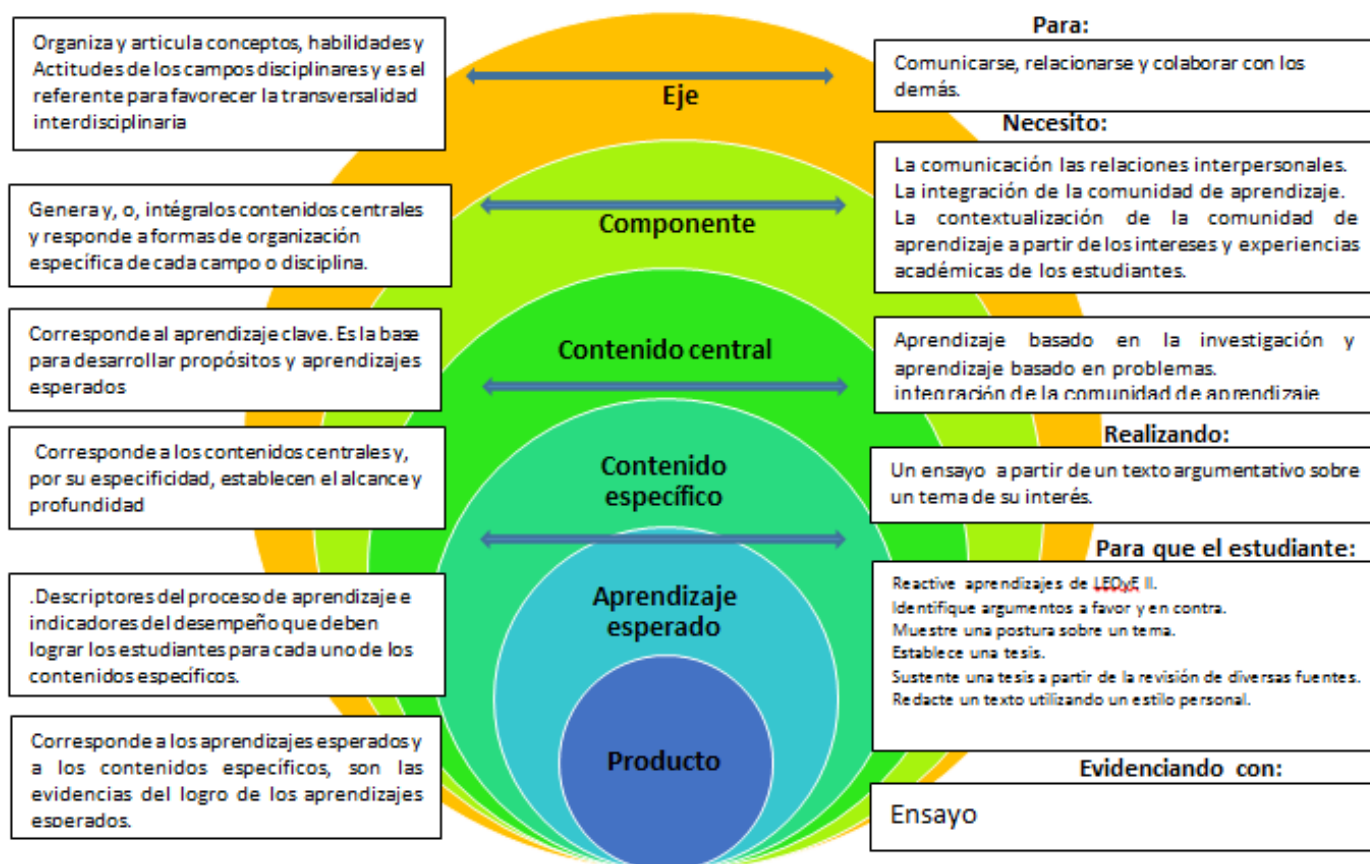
Organiza y articula conceptos, habilidades y Actitudes de los campos disciplinares y es el referente para favorecer la transversalidad interdisciplinaria

Eje

Para:

Comunicarse, relacionarse y colaborar con los demás.

Necesito:

Genera y, o, intégralos contenidos centrales y responde a formas de organización específica de cada campo o disciplina.

Componente

La comunicación las relaciones interpersonales. La integración de la comunidad de aprendizaje. La contextualización de la comunidad de aprendizaje a partir de los intereses y experiencias académicas de los estudiantes.

Corresponde al aprendizaje clave. Es la base para desarrollar propósitos y aprendizajes esperados

Contenido central

Aprendizaje basado en la investigación y aprendizaje basado en problemas. integración de la comunidad de aprendizaje

Corresponde a los contenidos centrales y, por su especificidad, establecen el alcance y profundidad

Contenido específico

Realizando:

Un ensayo a partir de un texto argumentativo sobre un tema de su interés.

Para que el estudiante:

.Descriptores del proceso de aprendizaje e indicadores del desempeño que deben lograr los estudiantes para cada uno de los contenidos específicos.

Aprendizaje esperado

Reactive aprendizajes de LEOyE II.
Identifique argumentos a favor y en contra.
Muestre una postura sobre un tema.
Establece una tesis.
Sustente una tesis a partir de la revisión de diversas fuentes.
Redacte un texto utilizando un estilo personal.

Corresponde a los aprendizajes esperados y a los contenidos específicos, son las evidencias del logro de los aprendizajes esperados.

Producto

Evidenciando con:

Ensayo